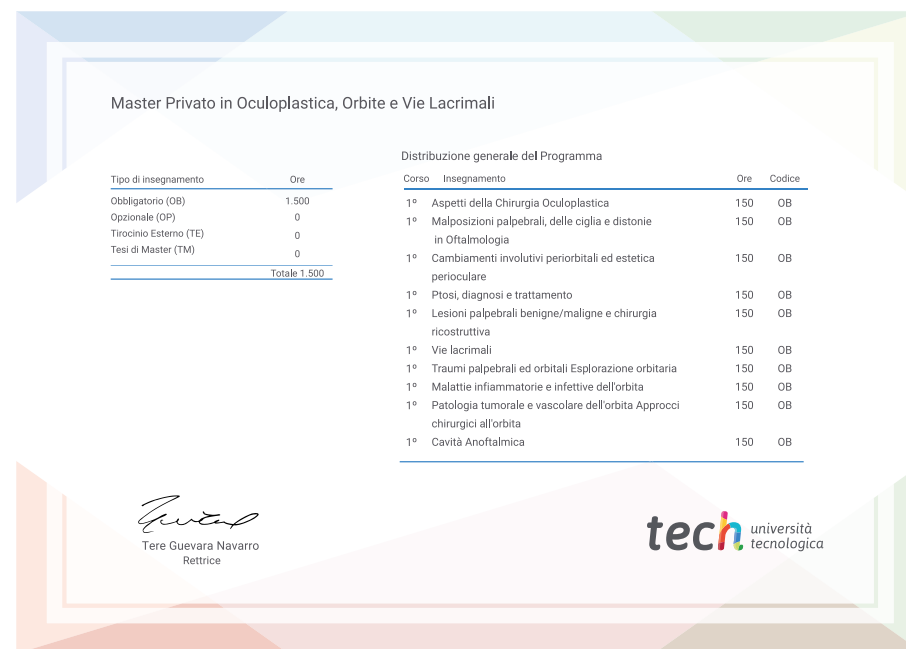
Master Privato in Oculoplastica, Orbite e Vie Lacrimali

| Tipo di insegnamento | Ore |
|---|---|
| Obbligatorio (OB) | 1.500 |
| Opzionale (OP) | 0 |
| Tirocinio Esterno (TE) | 0 |
| Tesi di Master (TM) | 0 |
| | Totale 1.500 |

Distribuzione generale del Programma

| Corso | Insegnamento | Ore | Codice |
|---|---|---|---|
| 1º | Aspetti della Chirurgia Oculoplastica | 150 | OB |
| 1º | Malposizioni palpebrali, delle ciglia e distonie in Oftalmologia | 150 | OB |
| 1º | Cambiamenti involutivi periorbitali ed estetica perioculare | 150 | OB |
| 1º | Ptosi, diagnosi e trattamento | 150 | OB |
| 1º | Lesioni palpebrali benigne/maligne e chirurgia ricostruttiva | 150 | OB |
| 1º | Vie lacrimali | 150 | OB |
| 1º | Traumi palpebrali ed orbitali Esplorazione orbitaria | 150 | OB |
| 1º | Malattie infiammatorie e infettive dell'orbita | 150 | OB |
| 1º | Patologia tumorale e vascolare dell'orbita Approcci chirurgici all'orbita | 150 | OB |
| 1º | Cavità Anoftalmica | 150 | OB |

Tere Guevara Navarro
Rettrice

tech università tecnologica